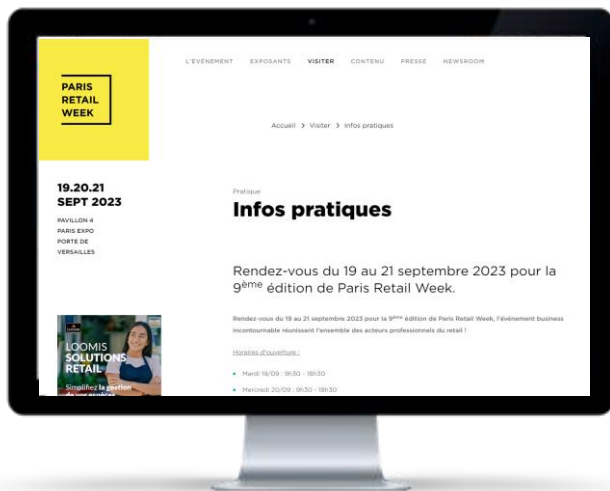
PARIS RETAIL WEEK

L'ÉVÉNEMENT EXPOSANTS VISITER CONTENU PRESSE NEWSROOM

Accueil > Visiter > Infos pratiques

19.20.21 SEPT 2023

PAVILLON 4
PARIS EXPO
PORTE DE
VERSAILLES

Pratique

Infos pratiques

Rendez-vous du 19 au 21 septembre 2023 pour la 9$^{ème}$ édition de Paris Retail Week.

Rendez-vous du 19 au 21 septembre 2023 pour la 9$^{ème}$ édition de Paris Retail Week, l'événement business incontournable réunissant l'ensemble des acteurs professionnels du retail !

Horaires d'ouverture :

• Mardi 19/09 : 9h30 - 18h30
• Mercredi 20/09 : 9h30 - 18h30

LOOMIS SOLUTIONS RETAIL

Simplifiez la gestion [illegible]